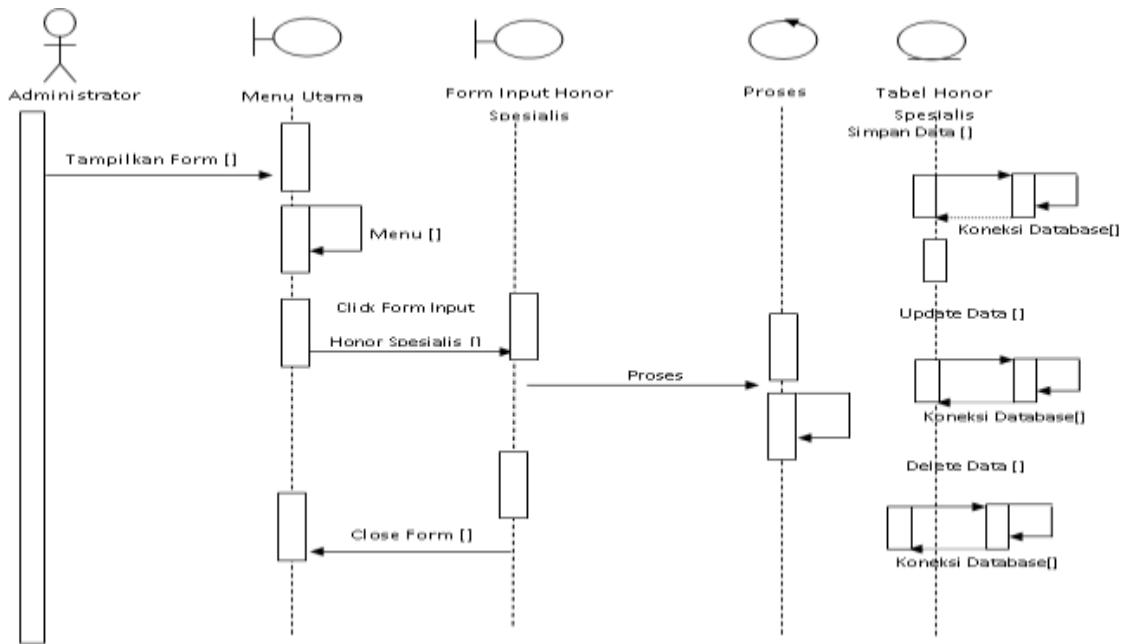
Administrator

Menu Utama

Form Input Honor Spesialis

Proses

Tabel Honor Spesialis

Simpan Data []

Tampilkan Form []

Menu []

Koneksi Database[]

Click Form Input Honor Spesialis []

Update Data []

Proses

Koneksi Database[]

Delete Data []

Close Form []

Koneksi Database[]